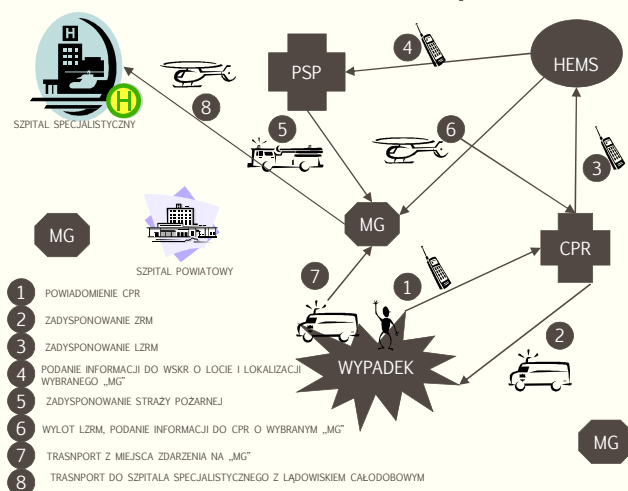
H

H

SZPITAL SPECJALISTYCZNY

PSP

4

HEMS

8

5

6

3

MG

MG

SZPITAL POWIATOWY

CPR

7

1

2

WYPADEK

MG

1 POWIADOMIENIE CPR

2 ZADYSPONOWANIE ZRM

3 ZADYSPONOWANIE LZRM

4 PODANIE INFORMACJI DO WSKR O LOCIE I LOKALIZACJI WYBRANEGO „MG"

5 ZADYSPONOWANIE STRAŻY POŻARNEJ

6 WYLOT LZRM, PODANIE INFORMACJI DO CPR O WYBRANYM „MG"

7 TRANSPORT Z MIEJSCA ZDARZENIA NA „MG"

8 TRASNPORT DO SZPITALA SPECJALISTYCZNEGO Z LĄDOWISKIEM CAŁODOBOWYM